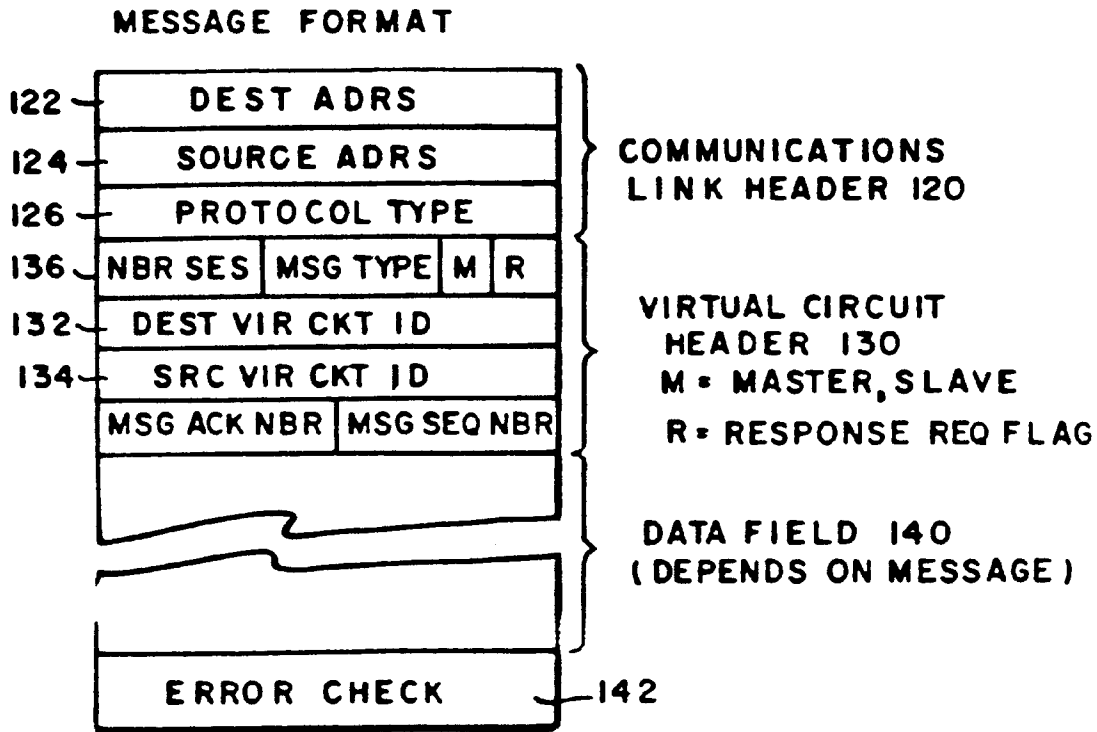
MESSAGE FORMAT

122 DEST ADRS
124 SOURCE ADRS
126 PROTOCOL TYPE
136 NBR SES | MSG TYPE | M | R
132 DEST VIR CKT ID
134 SRC VIR CKT ID
MSG ACK NBR | MSG SEQ NBR

ERROR CHECK 142

COMMUNICATIONS LINK HEADER 120

VIRTUAL CIRCUIT HEADER 130
M = MASTER, SLAVE
R = RESPONSE REQ FLAG

DATA FIELD 140
(DEPENDS ON MESSAGE)